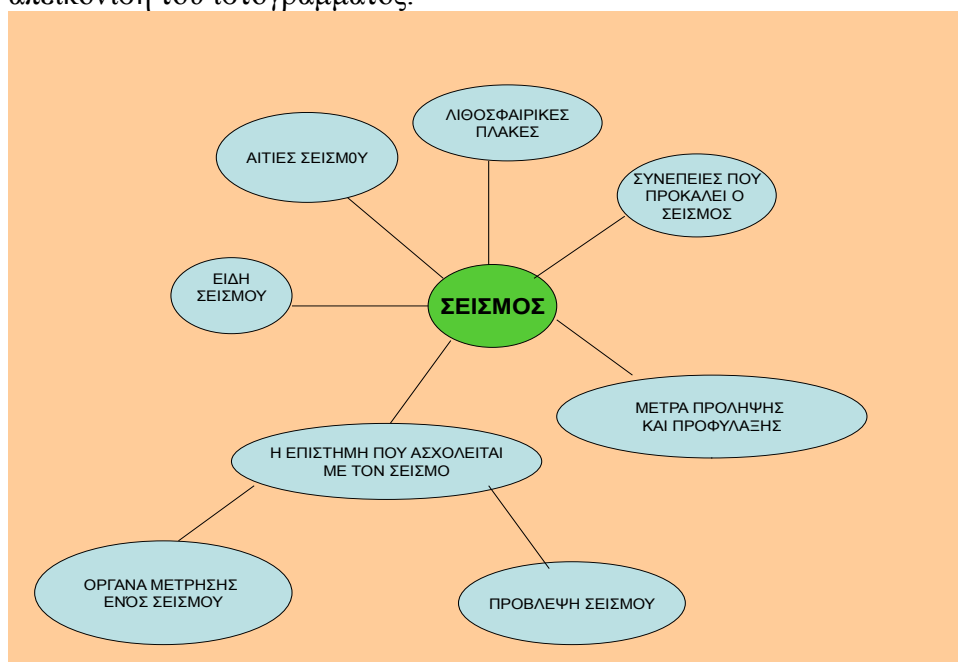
απεικόνιση του ιστογράμματος.

ΛΙΘΟΣΦΑΙΡΙΚΕΣ ΠΛΑΚΕΣ

ΑΙΤΙΕΣ ΣΕΙΣΜ0Υ

ΣΥΝΕΠΕΙΕΣ ΠΟΥ ΠΡΟΚΑΛΕΙ Ο ΣΕΙΣΜΟΣ

ΕΙΔΗ ΣΕΙΣΜΟΥ

ΣΕΙΣΜΟΣ

ΜΕΤΡΑ ΠΡΟΛΗΨΗΣ ΚΑΙ ΠΡΟΦΥΛΑΞΗΣ

Η ΕΠΙΣΤΗΜΗ ΠΟΥ ΑΣΧΟΛΕΙΤΑΙ ΜΕ ΤΟΝ ΣΕΙΣΜΟ

ΟΡΓΑΝΑ ΜΕΤΡΗΣΗΣ ΕΝΟΣ ΣΕΙΣΜΟΥ

ΠΡΟΒΛΕΨΗ ΣΕΙΣΜΟΥ